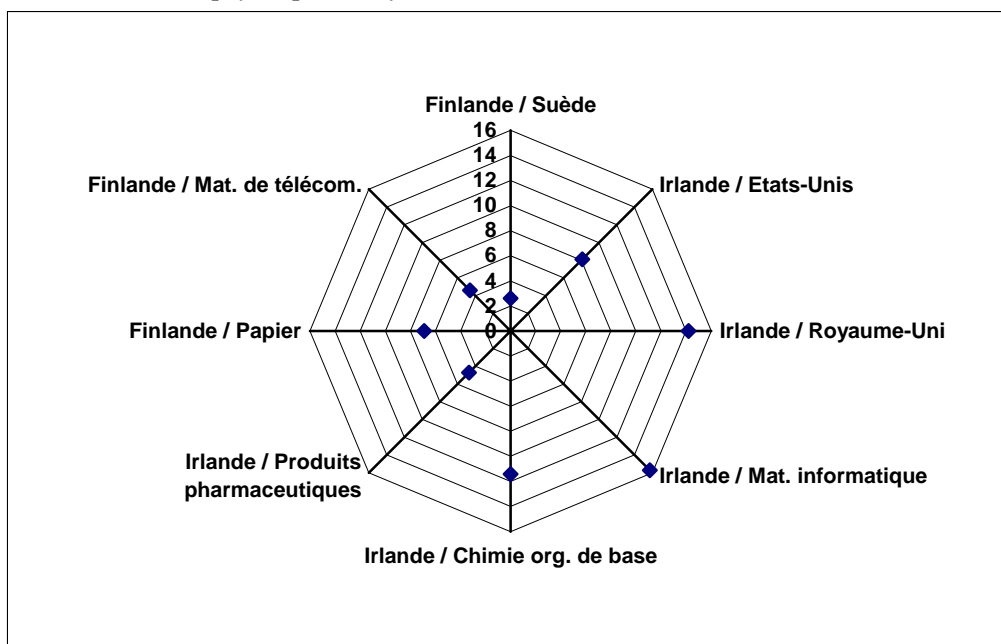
Finlande / Suède

16
14
12
10
8
6
4
2
0

Irlande / Etats-Unis

Irlande / Royaume-Uni

Irlande / Mat. informatique

Irlande / Chimie org. de base

Irlande / Produits pharmaceutiques

Finlande / Papier

Finlande / Mat. de télécom.